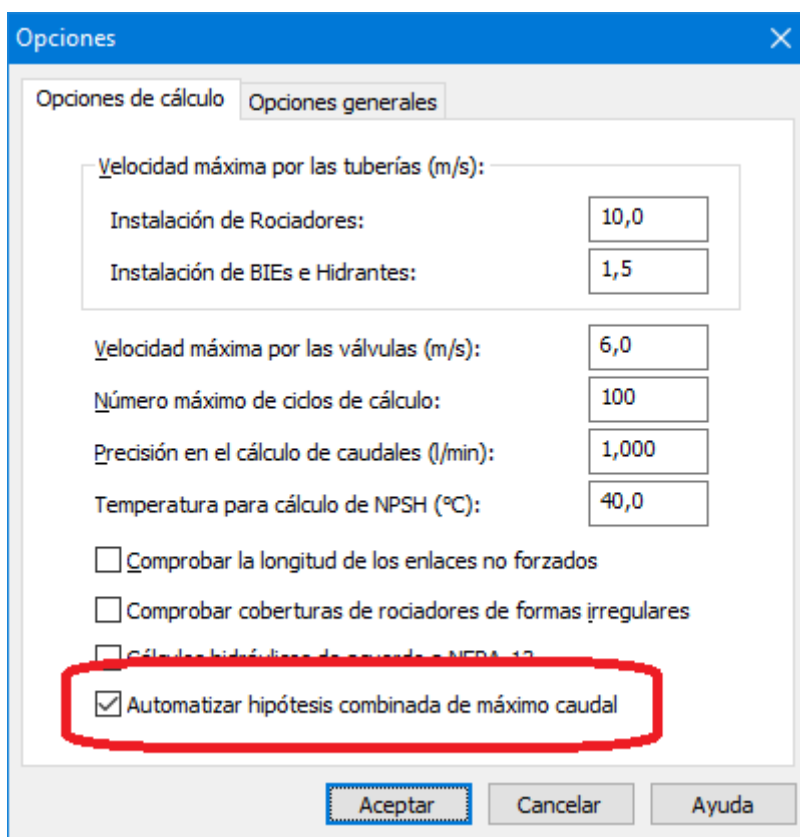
Opciones

Opciones de cálculo | Opciones generales

Velocidad máxima por las tuberías (m/s):

Instalación de Rociadores: 10,0

Instalación de BIEs e Hidrantes: 1,5

Velocidad máxima por las válvulas (m/s): 6,0

Número máximo de ciclos de cálculo: 100

Precisión en el cálculo de caudales (l/min): 1,000

Temperatura para cálculo de NPSH (ºC): 40,0

Comprobar la longitud de los enlaces no forzados

Comprobar coberturas de rociadores de formas irregulares

Cálculos hidráulicos de acuerdo a NFPA-13

Automatizar hipótesis combinada de máximo caudal

Aceptar Cancelar Ayuda